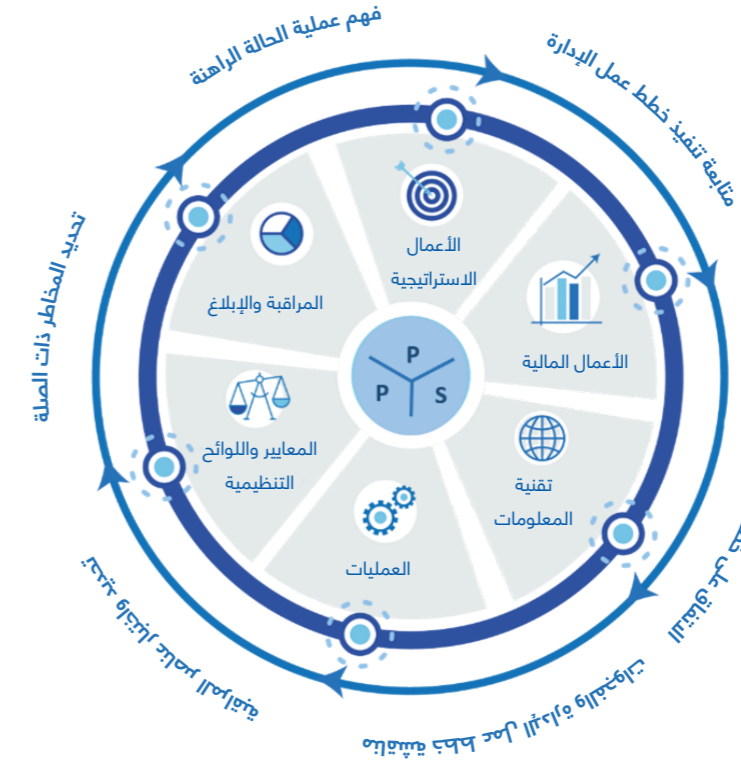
فهم عملية الحالة الراهنة

متابعة تنفيذ خطط عمل الإدارة

تحديد المخاطر ذات الصلة

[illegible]

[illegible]

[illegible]

الأعمال الاستراتيجية

الأعمال المالية

تقنية المعلومات

العمليات

المعايير واللوائح التنظيمية

المراقبة والإبلاغ

P

P

S